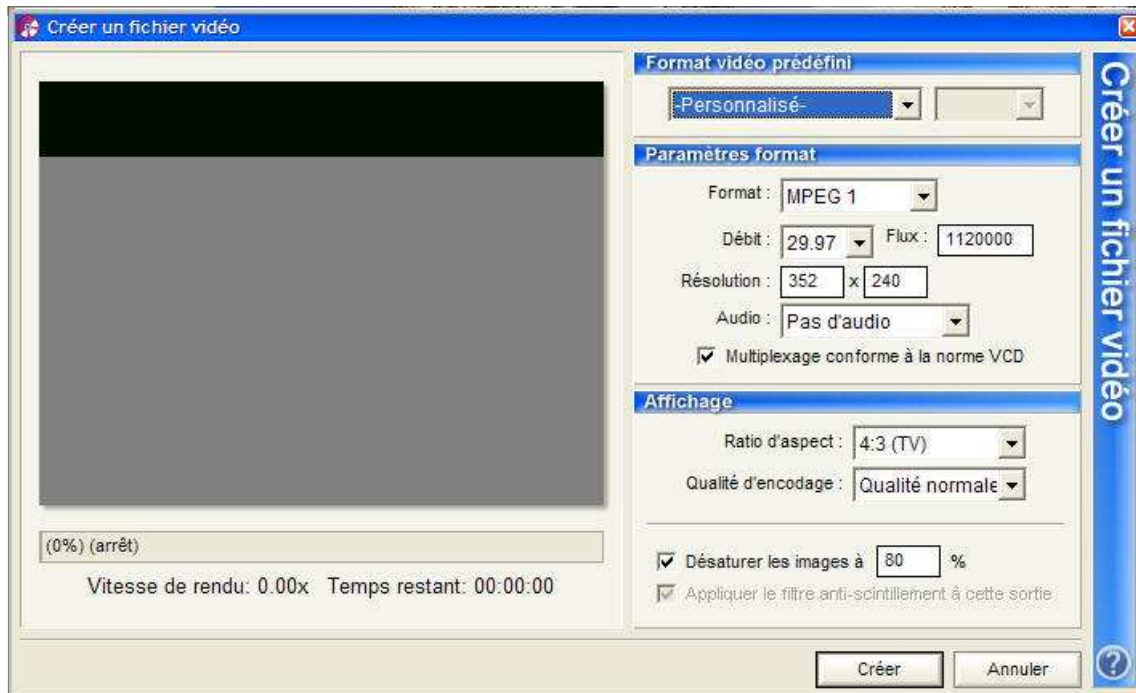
Créer un fichier vidéo

(0%) (arrêt)

Vitesse de rendu: 0.00x Temps restant: 00:00:00

Format vidéo prédéfini

-Personnalisé-

Paramètres format

Format : MPEG 1

Débit : 29.97 Flux : 1120000

Résolution : 352 x 240

Audio : Pas d'audio

Multiplexage conforme à la norme VCD

Affichage

Ratio d'aspect : 4:3 (TV)

Qualité d'encodage : Qualité normale

Désaturer les images à 80 %

Appliquer le filtre anti-scintillement à cette sortie

Créer un fichier vidéo

Créer

Annuler

?